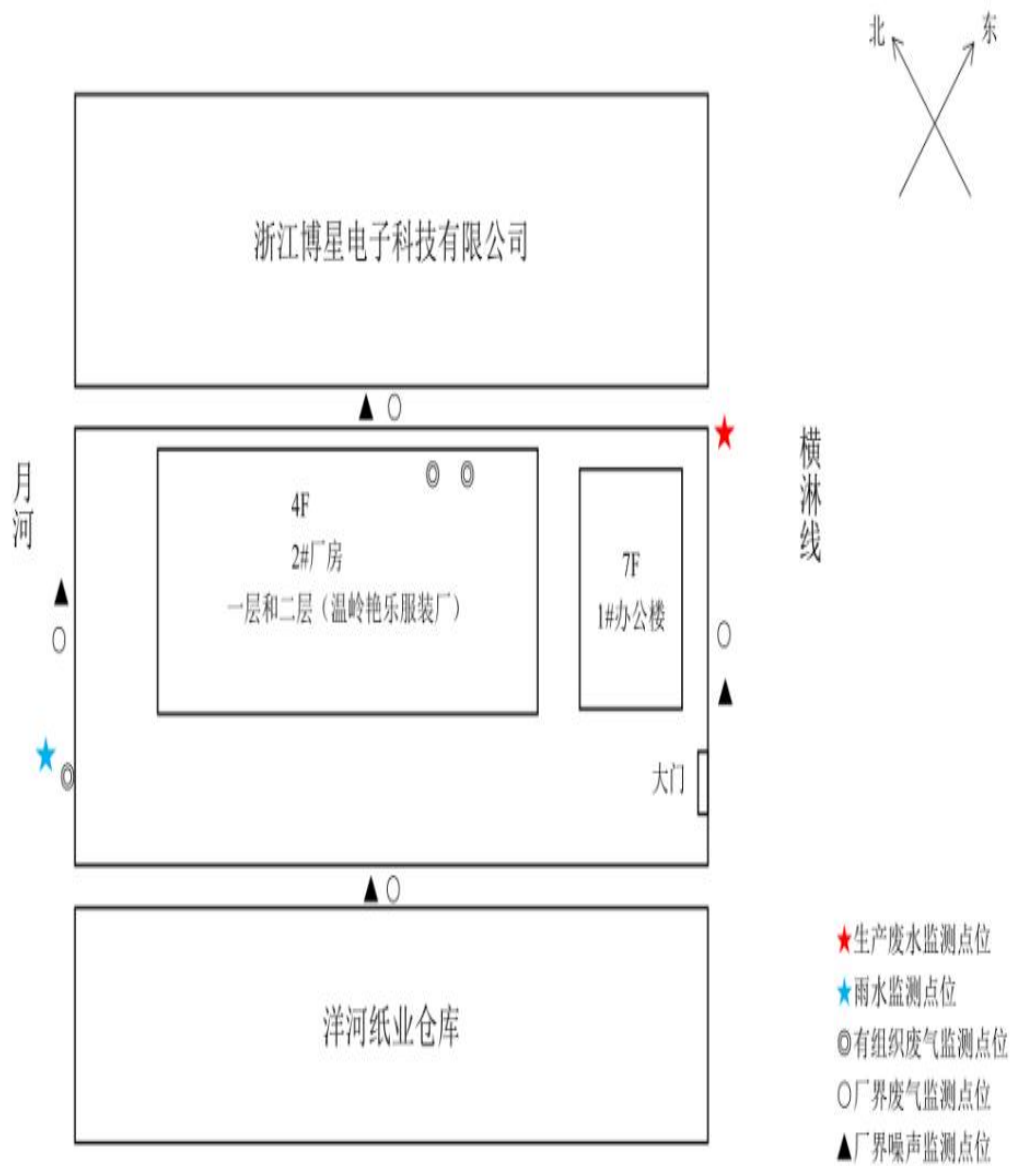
北
东

浙江博星电子科技有限公司

▲ ○

月河

4F
2#厂房
一层和二层（温岭艳乐服装厂）

7F
1#办公楼

横淋线

大门

▲ ○

洋河纸业仓库

★生产废水监测点位
★雨水监测点位
◎有组织废气监测点位
○厂界废气监测点位
▲厂界噪声监测点位